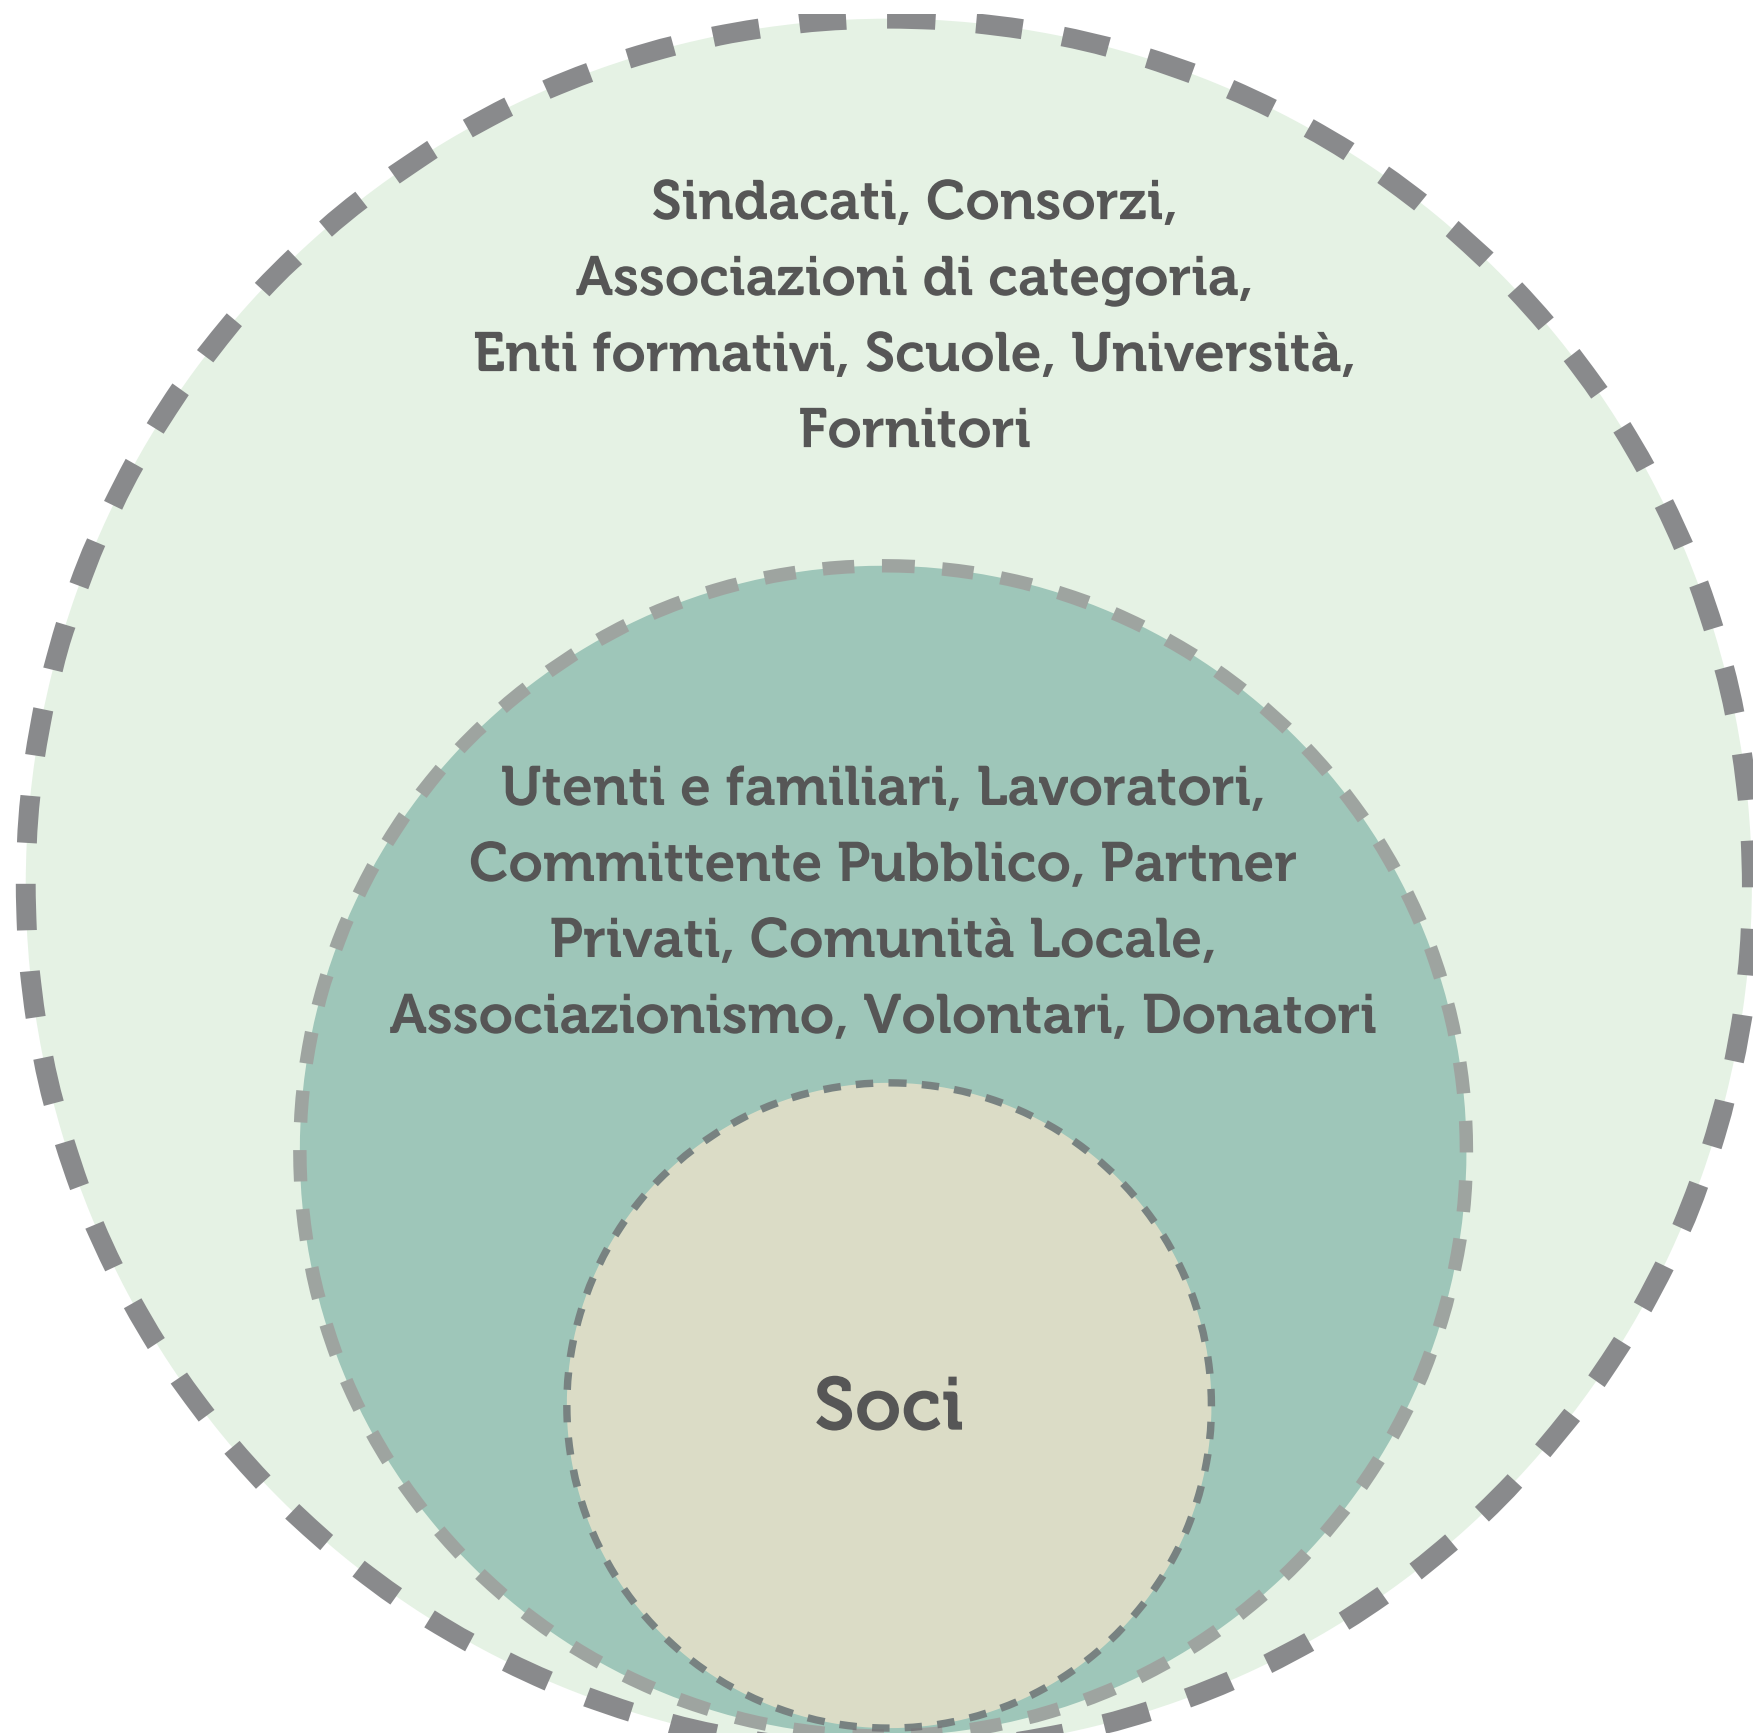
Sindacati, Consorzi, Associazioni di categoria, Enti formativi, Scuole, Università, Fornitori

Utenti e familiari, Lavoratori, Committente Pubblico, Partner Privati, Comunità Locale, Associazionismo, Volontari, Donatori

Soci